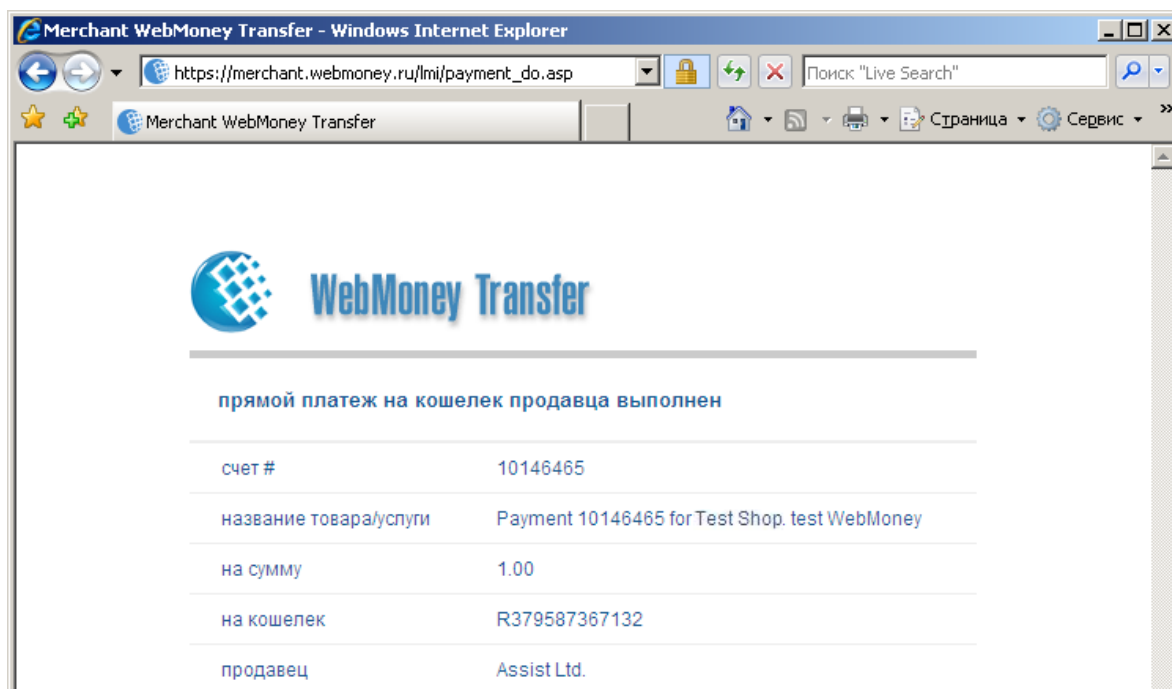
Merchant WebMoney Transfer - Windows Internet Explorer

https://merchant.webmoney.ru/lmi/payment_do.asp

Поиск "Live Search"

Merchant WebMoney Transfer

Страница ▾ Сервис ▾

WebMoney Transfer

прямой платеж на кошелек продавца выполнен

| | |
|---|---|
| счет # | 10146465 |
| название товара/услуги | Payment 10146465 for Test Shop. test WebMoney |
| на сумму | 1.00 |
| на кошелек | R379587367132 |
| продавец | Assist Ltd. |